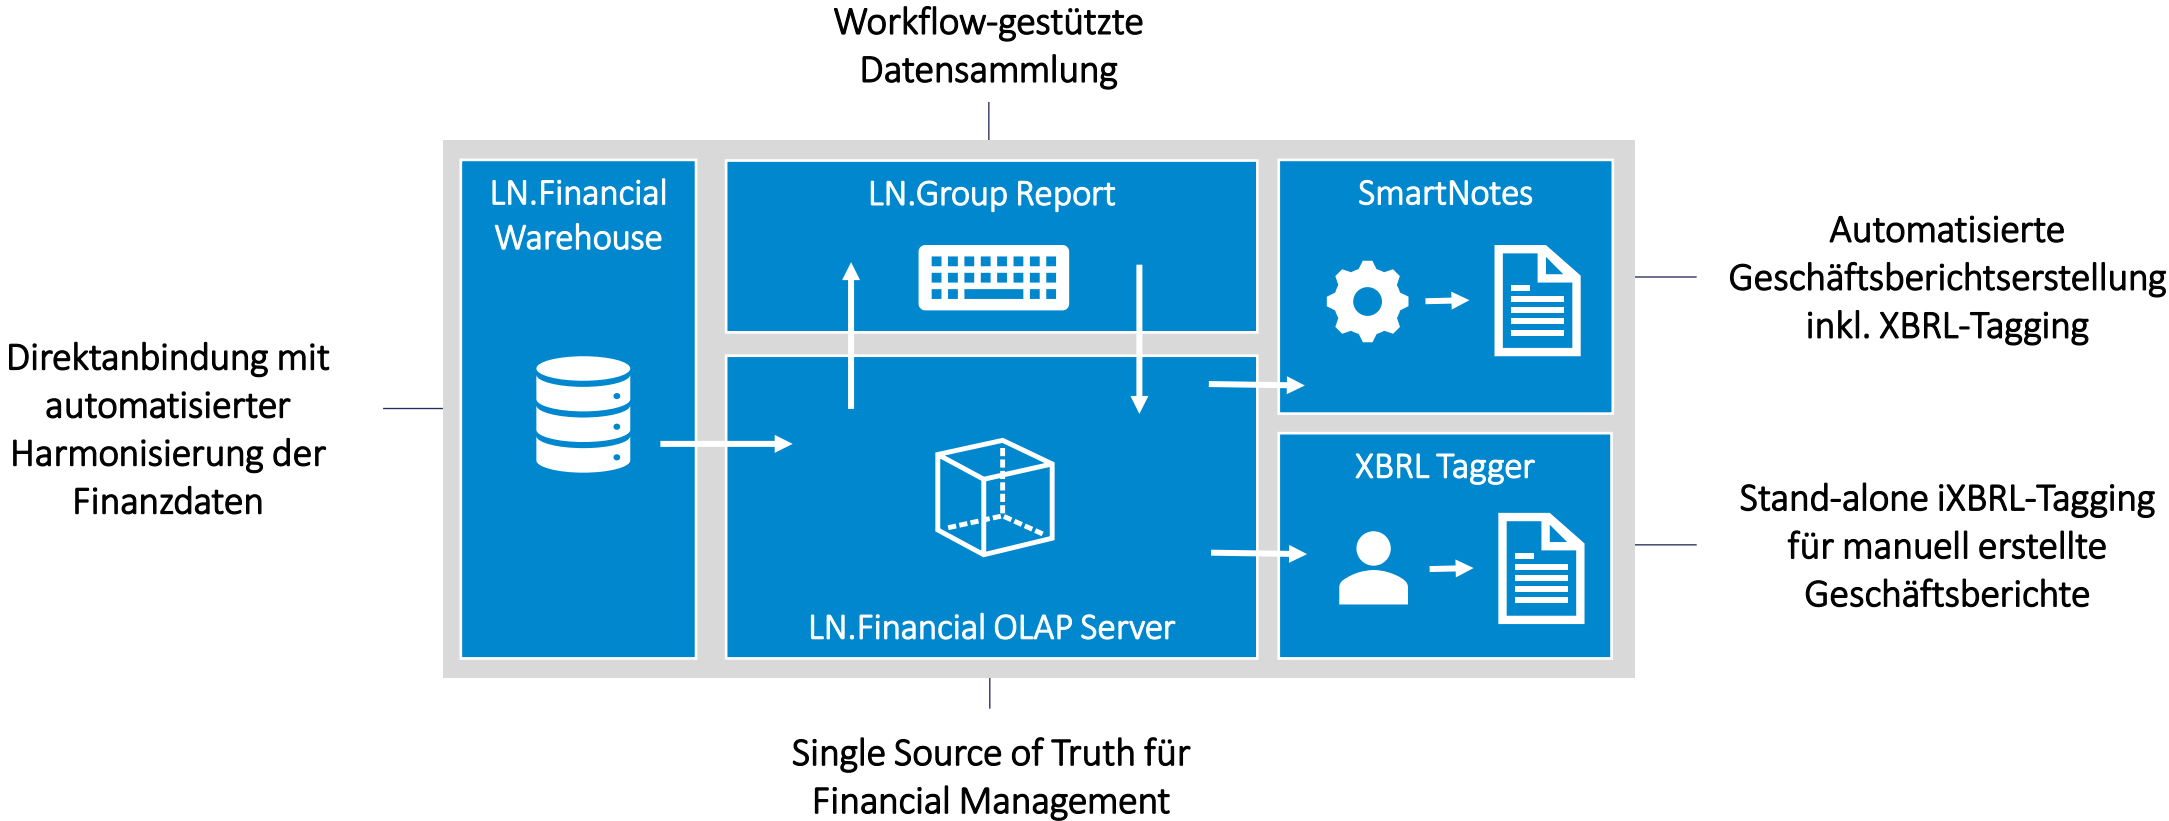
Workflow-gestützte Datensammlung

Direktanbindung mit automatisierter Harmonisierung der Finanzdaten

LN.Financial Warehouse

LN.Group Report

SmartNotes

Automatisierte Geschäftsberichtserstellung inkl. XBRL-Tagging

XBRL Tagger

Stand-alone iXBRL-Tagging für manuell erstellte Geschäftsberichte

LN.Financial OLAP Server

Single Source of Truth für Financial Management